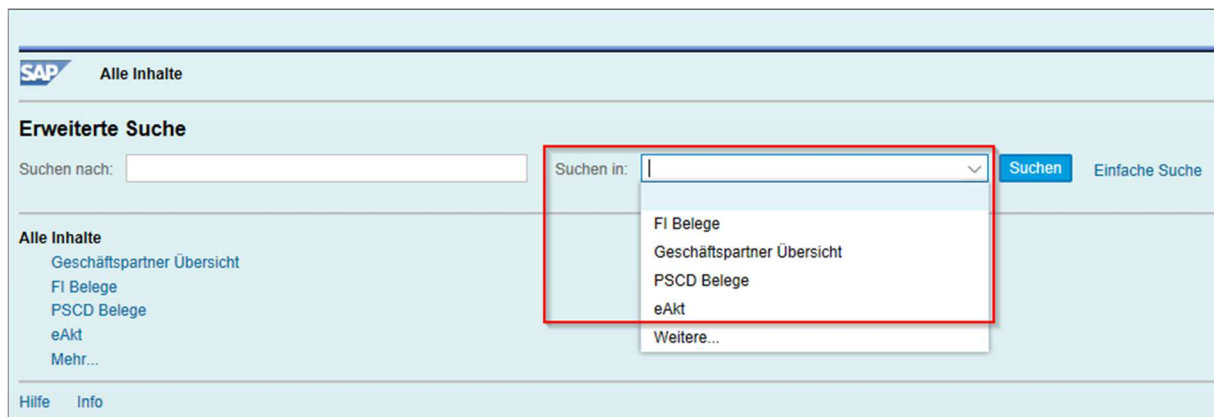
SAP

Alle Inhalte

Erweiterte Suche

Suchen nach:

Suchen in:

Suchen

Einfache Suche

FI Belege
Geschäftspartner Übersicht
PSCD Belege
eAkt
Weitere...

Alle Inhalte
Geschäftspartner Übersicht
FI Belege
PSCD Belege
eAkt
Mehr...

Hilfe Info